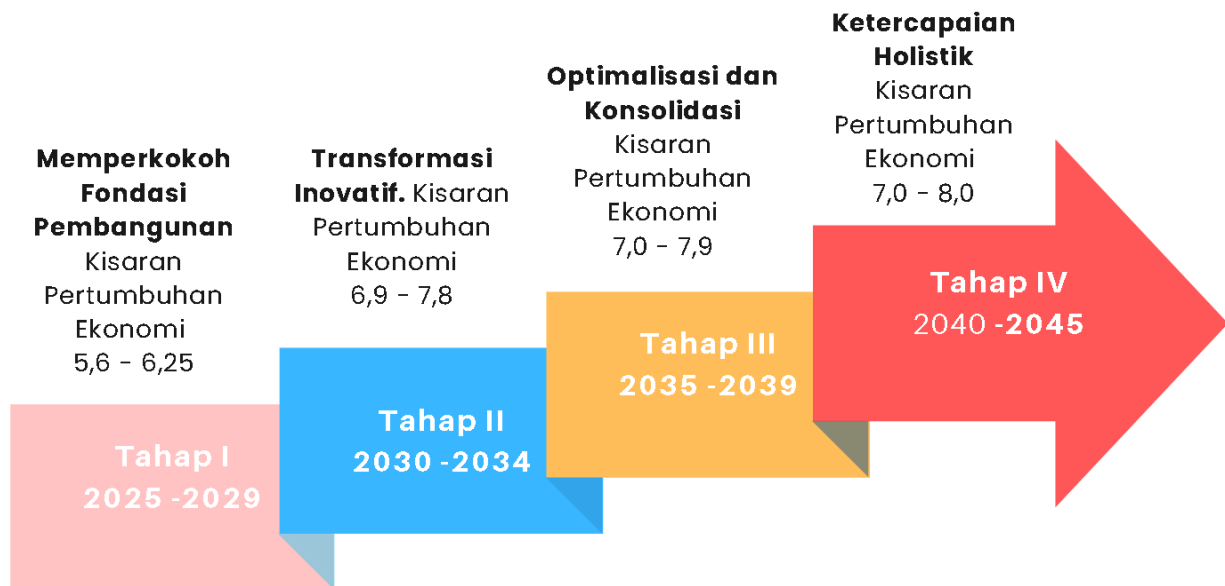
Memperkokoh Fondasi Pembangunan Kisaran Pertumbuhan Ekonomi 5,6 - 6,25

Tahap I
2025 -2029

Transformasi Inovatif. Kisaran Pertumbuhan Ekonomi 6,9 - 7,8

Tahap II
2030 -2034

Optimalisasi dan Konsolidasi Kisaran Pertumbuhan Ekonomi 7,0 - 7,9

Tahap III
2035 -2039

Ketercapaian Holistik Kisaran Pertumbuhan Ekonomi 7,0 - 8,0

Tahap IV
2040 -2045